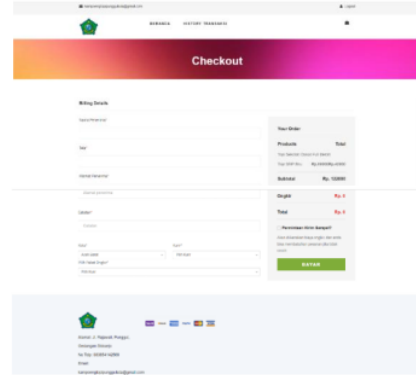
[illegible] Logout

BERANDA HISTORY TRANSAKSI

Checkout

Billing Details

Nama Penerima*

Telp*

Alamat Penerima*

Lokasi*

Kota*

Kurir*

Pilih Paket Ongkir*

Your Order

Products Total

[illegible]

Subtotal Rp. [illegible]

Ongkir Rp. 0

Total Rp. 0

Permintaan Kirim Sampai?

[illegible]

BAYAR

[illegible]